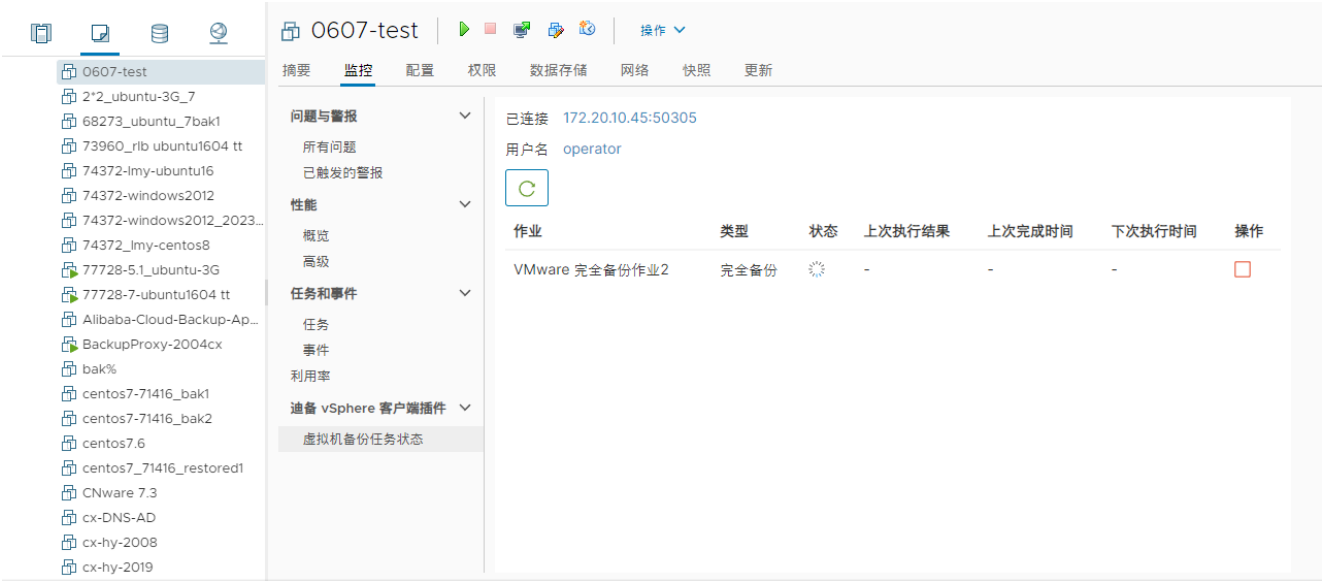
0607-test
2*2_ubuntu-3G_7
68273_ubuntu_7bak1
73960_rlb ubuntu1604 tt
74372-lmy-ubuntu16
74372-windows2012
74372-windows2012_2023...
74372_lmy-centos8
77728-5.1_ubuntu-3G
77728-7-ubuntu1604 tt
Alibaba-Cloud-Backup-Ap...
BackupProxy-2004cx
bak%
centos7-71416_bak1
centos7-71416_bak2
centos7.6
centos7_71416_restored1
CNware 7.3
cx-DNS-AD
cx-hy-2008
cx-hy-2019

0607-test

操作

摘要 监控 配置 权限 数据存储 网络 快照 更新

问题与警报
所有问题
已触发的警报
性能
概览
高级
任务和事件
任务
事件
利用率
迪备 vSphere 客户端插件
虚拟机备份任务状态

已连接 172.20.10.45:50305
用户名 operator

| 作业 | 类型 | 状态 | 上次执行结果 | 上次完成时间 | 下次执行时间 | 操作 |
|---|---|---|---|---|---|---|
| VMware 完全备份作业2 | 完全备份 | | - | - | - | |